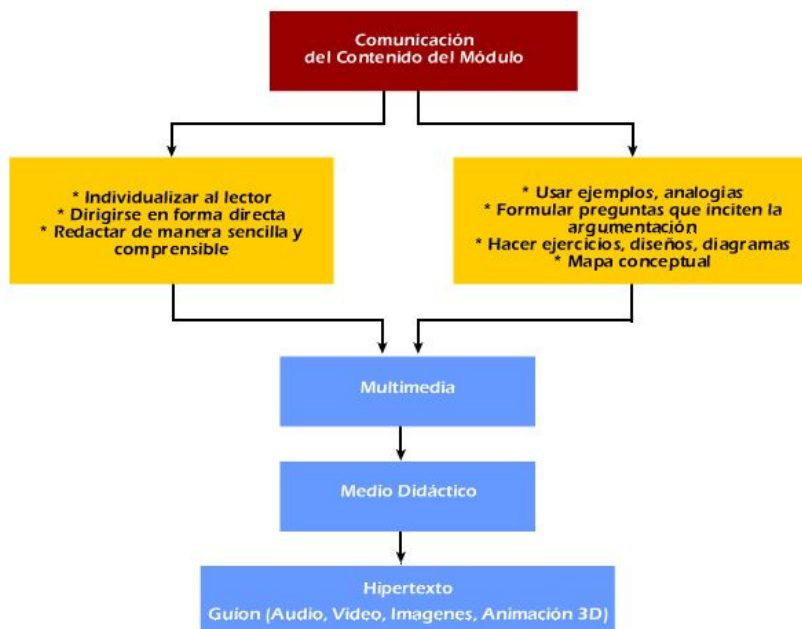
Comunicación del Contenido del Módulo

* Individualizar al lector
* Dirigirse en forma directa
* Redactar de manera sencilla y comprensible

* Usar ejemplos, analogias
* Formular preguntas que inciten la argumentación
* Hacer ejercicios, diseños, diagramas
* Mapa conceptual

Multimedia

Medio Didáctico

Hipertexto
Guion (Audio, Video, Imagenes, Animación 3D)